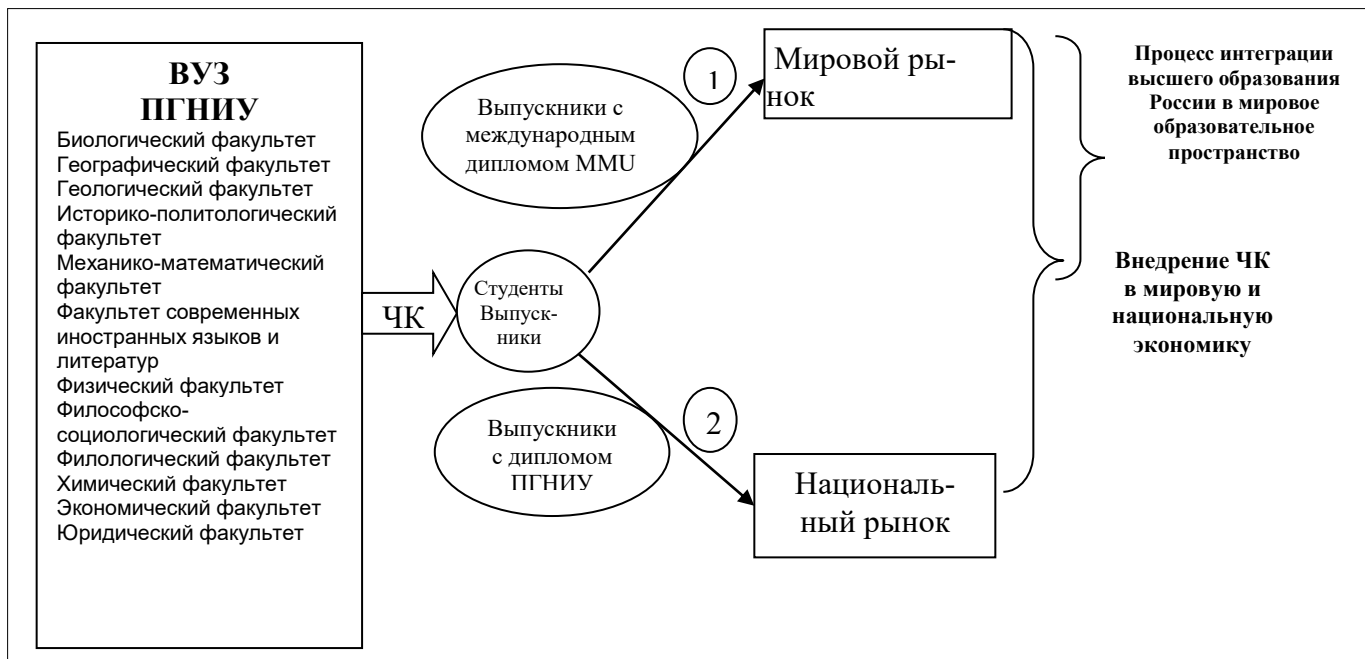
ВУЗ
ПГНИУ

Биологический факультет
Географический факультет
Геологический факультет
Историко-политологический факультет
Механико-математический факультет
Факультет современных иностранных языков и литератур
Физический факультет
Философско-социологический факультет
Филологический факультет
Химический факультет
Экономический факультет
Юридический факультет

ЧК

Выпускники с международным дипломом MMU

Студенты Выпускники

Выпускники с дипломом ПГНИУ

1

2

Мировой рынок

Националь-ный рынок

Процесс интеграции высшего образования России в мировое образовательное пространство

Внедрение ЧК в мировую и национальную экономику